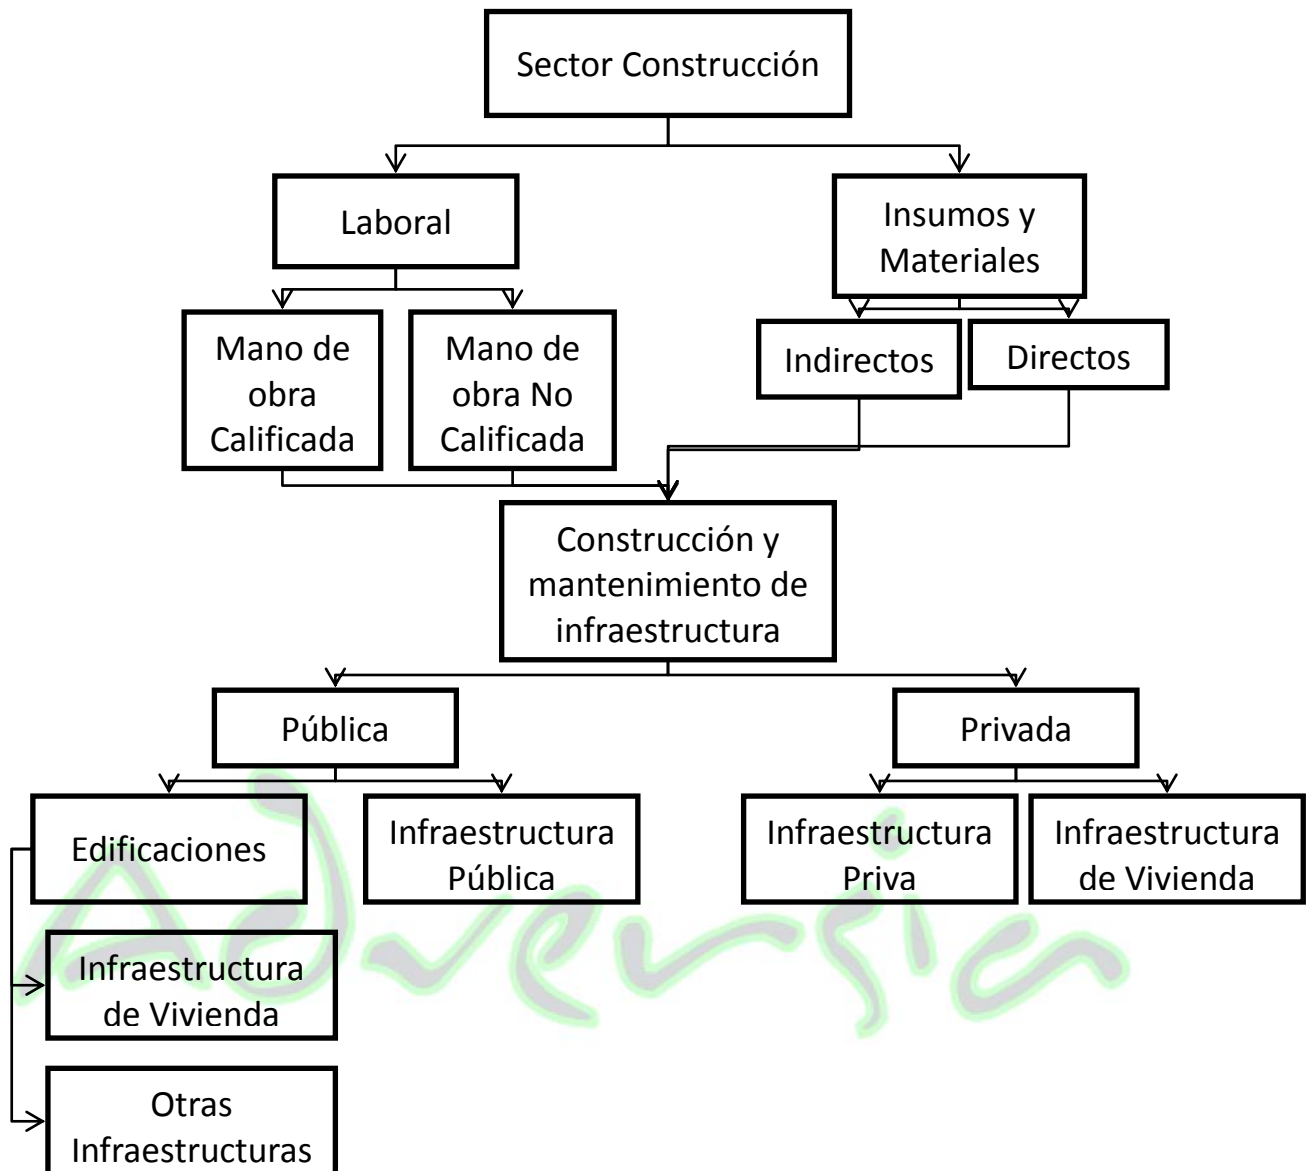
Sector Construcción

Laboral

Insumos y Materiales

Mano de obra Calificada

Mano de obra No Calificada

Indirectos

Directos

Construcción y mantenimiento de infraestructura

Pública

Privada

Edificaciones

Infraestructura Pública

Infraestructura Priva

Infraestructura de Vivienda

Infraestructura de Vivienda

Otras Infraestructuras

Adversia